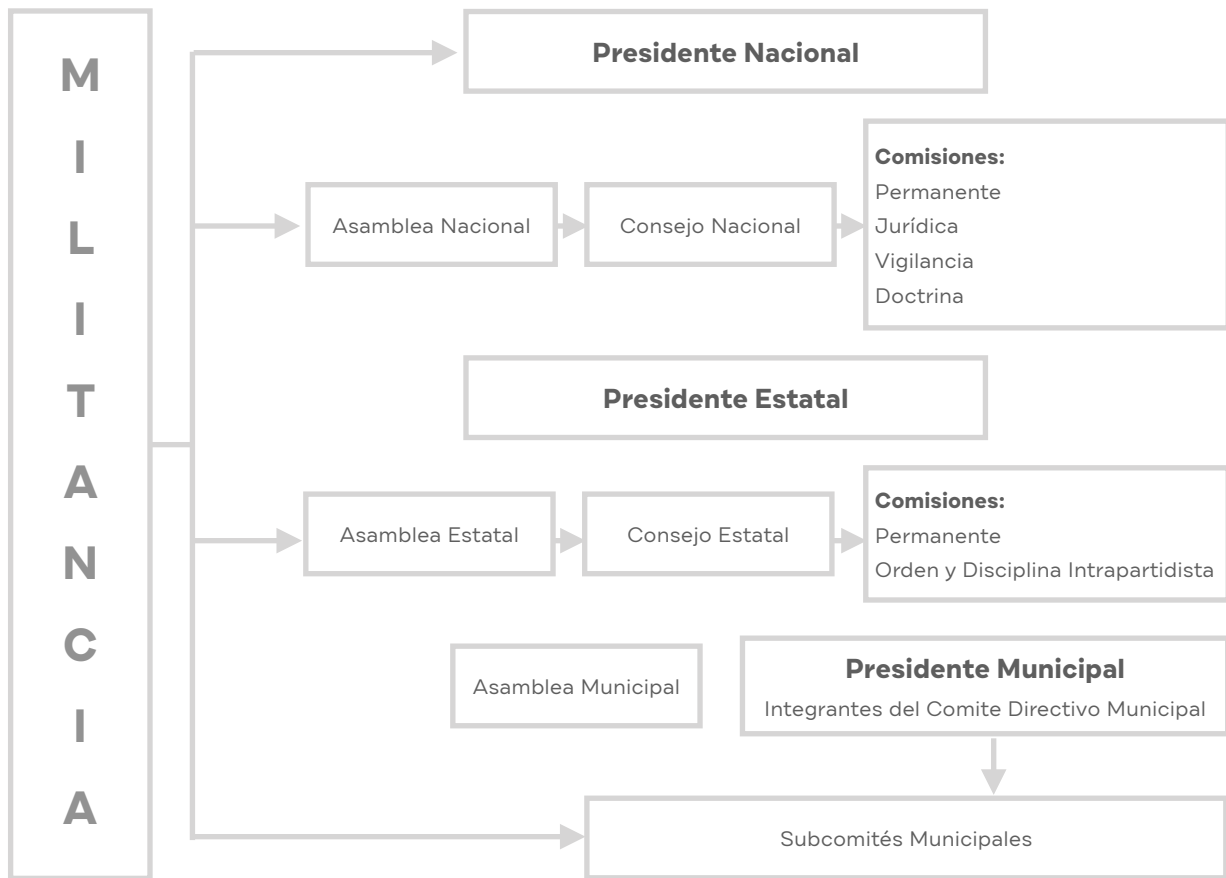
M
I
L
I
T
A
N
C
I
A

**Presidente Nacional**

Asamblea Nacional

Consejo Nacional

**Comisiones:**
Permanente
Jurídica
Vigilancia
Doctrina

**Presidente Estatal**

Asamblea Estatal

Consejo Estatal

**Comisiones:**
Permanente
Orden y Disciplina Intrapartidista

Asamblea Municipal

**Presidente Municipal**
Integrantes del Comite Directivo Municipal

Subcomités Municipales